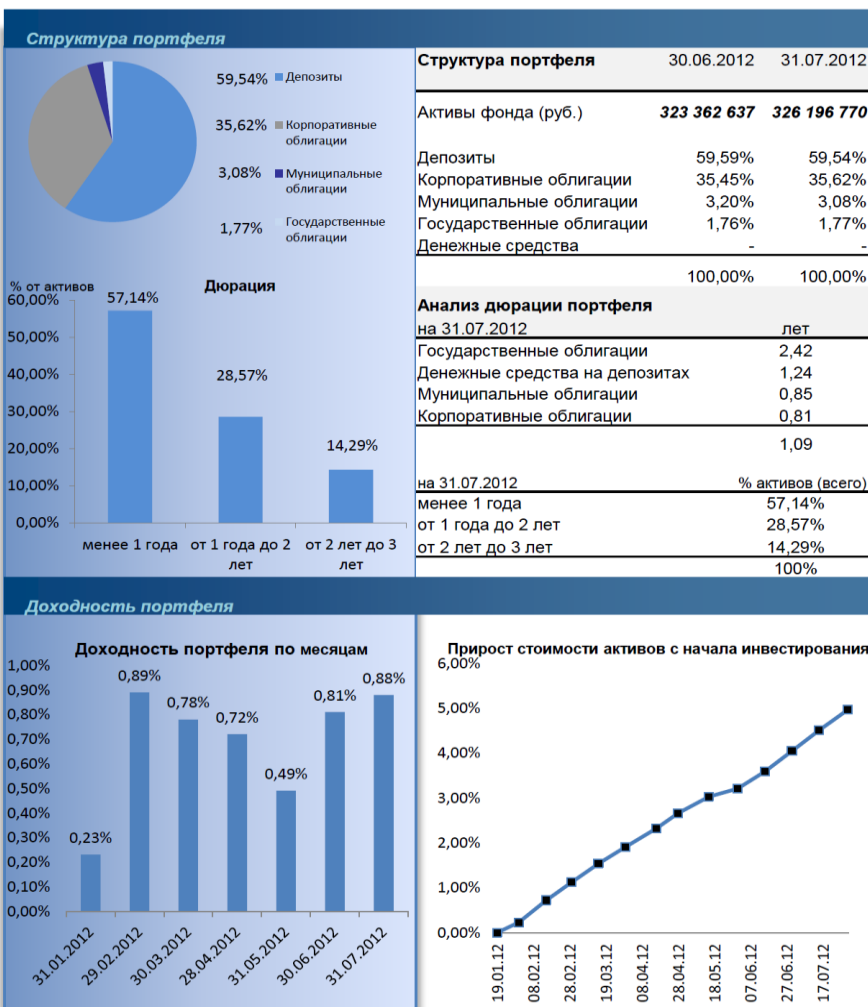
Структура портфеля

59,54% Депозиты
35,62% Корпоративные облигации
3,08% Муниципальные облигации
1,77% Государственные облигации

| Структура портфеля | 30.06.2012 | 31.07.2012 |
|---|---|---|
| Активы фонда (руб.) | 323 362 637 | 326 196 770 |
| Депозиты | 59,59% | 59,54% |
| Корпоративные облигации | 35,45% | 35,62% |
| Муниципальные облигации | 3,20% | 3,08% |
| Государственные облигации | 1,76% | 1,77% |
| Денежные средства | - | - |
| | 100,00% | 100,00% |

% от активов
Дюрация
60,00%
50,00%
40,00%
30,00%
20,00%
10,00%
0,00%
57,14%
28,57%
14,29%
менее 1 года
от 1 года до 2 лет
от 2 лет до 3 лет

Анализ дюрации портфеля

| на 31.07.2012 | лет |
|---|---|
| Государственные облигации | 2,42 |
| Денежные средства на депозитах | 1,24 |
| Муниципальные облигации | 0,85 |
| Корпоративные облигации | 0,81 |
| | 1,09 |

| на 31.07.2012 | % активов (всего) |
|---|---|
| менее 1 года | 57,14% |
| от 1 года до 2 лет | 28,57% |
| от 2 лет до 3 лет | 14,29% |
| | 100% |

Доходность портфеля

Доходность портфеля по месяцам
1,00%
0,90%
0,80%
0,70%
0,60%
0,50%
0,40%
0,30%
0,20%
0,10%
0,00%
0,23%
0,89%
0,78%
0,72%
0,49%
0,81%
0,88%
31.01.2012
29.02.2012
30.03.2012
28.04.2012
31.05.2012
30.06.2012
31.07.2012

Прирост стоимости активов с начала инвестирования
6,00%
5,00%
4,00%
3,00%
2,00%
1,00%
0,00%
19.01.12
08.02.12
28.02.12
19.03.12
08.04.12
28.04.12
18.05.12
07.06.12
27.06.12
17.07.12